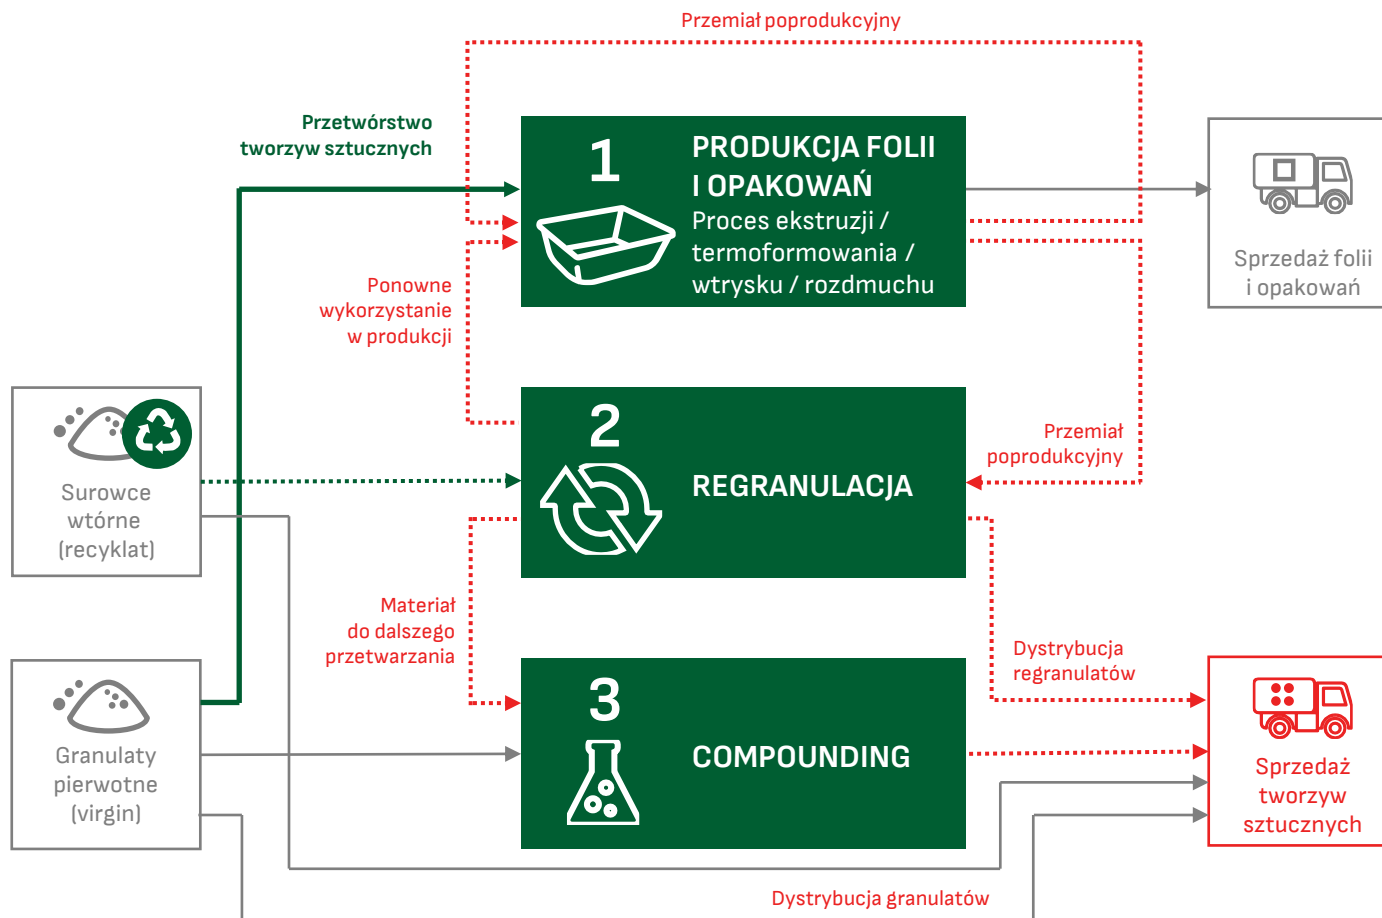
Przemiał poprodukcyjny

Przetwórstwo tworzyw sztucznych

1

PRODUKCJA FOLII I OPAKOWAŃ

Proces ekstruzji / termoformowania / wtrysku / rozdmuchu

Sprzedaż folii i opakowań

Ponowne wykorzystanie w produkcji

Surowce wtórne (recyklat)

2

REGRANULACJA

Przemiał poprodukcyjny

Materiał do dalszego przetwarzania

Dystrybucja regranulatów

Granulaty pierwotne (virgin)

3

COMPOUNDING

Sprzedaż tworzyw sztucznych

Dystrybucja granulatów